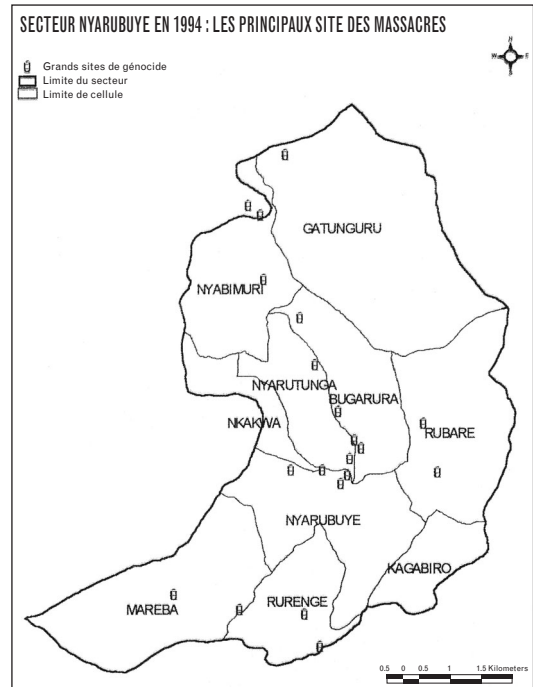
SECTEUR NYARUBUYE EN 1994 : LES PRINCIPAUX SITE DES MASSACRES

Grands sites de génocide
Limite du secteur
Limite de cellule

N
W E
S

GATUNGURU
NYABIMURI
NYARUTUNGA
BUGARURA
NKAKWA
RUBARE
NYARUBUYE
KAGABIRO
MAREBA
RURENGE

0.5 0 0.5 1 1.5 Kilometers